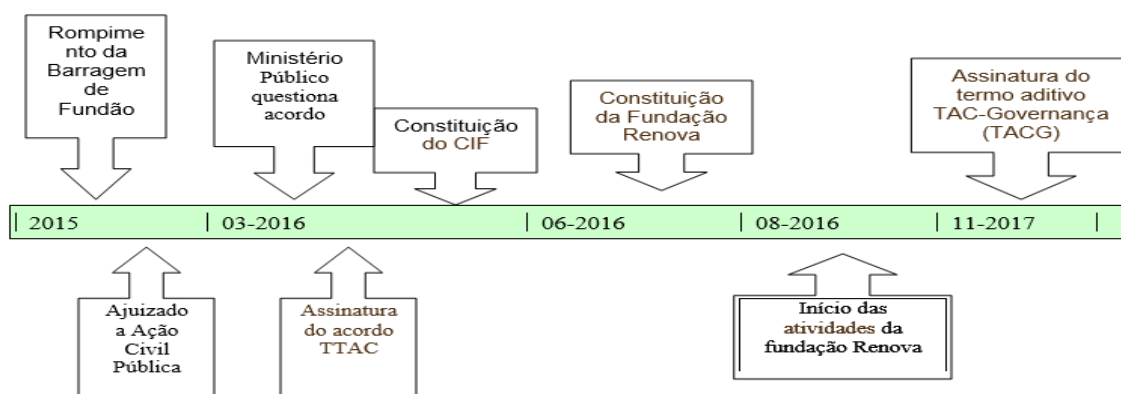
Rompimento da Barragem de Fundão

Ministério Público questiona acordo

Constituição do CIF

Constituição da Fundação Renova

Assinatura do termo aditivo TAC-Governança (TACG)

| 2015 | 03-2016 | 06-2016 | 08-2016 | 11-2017 |

Ajuizado a Ação Civil Pública

Assinatura do acordo TTAC

Início das atividades da fundação Renova